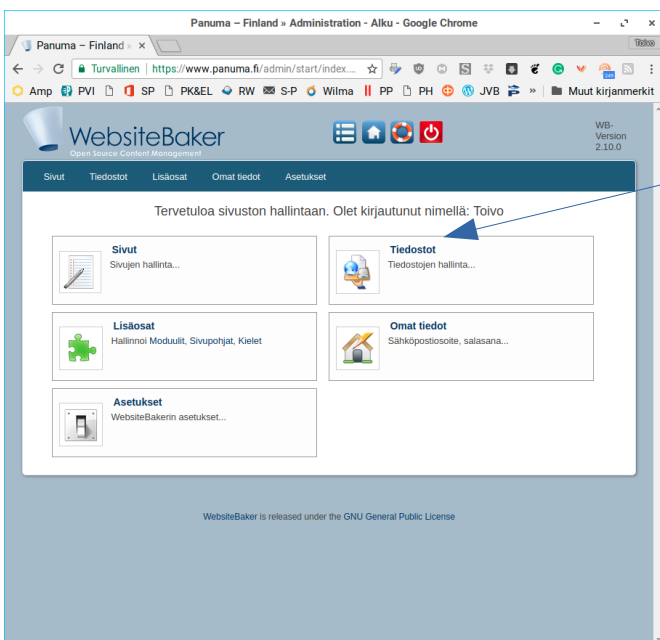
Panuma – Finland » Administration - Alku - Google Chrome

Panuma – Finland » ×

Toivo

Turvallinen | https://www.panuma.fi/admin/start/index....

Amp PVI SP PK&EL RW S-P Wilma PP PH JVB » Muut kirjanmerkit

WebsiteBaker
Open Source Content Management

WB-Version 2.10.0

Sivut Tiedostot Lisäosat Omat tiedot Asetukset

Tervetuloa sivuston hallintaan. Olet kirjautunut nimellä: Toivo

Sivut
Sivujen hallinta...

Tiedostot
Tiedostojen hallinta...

Lisäosat
Hallinnoi Moduulit, Sivupohjat, Kielet

Omat tiedot
Sähköpostiosoite, salasana...

Asetukset
WebsiteBakerin asetukset...

WebsiteBaker is released under the GNU General Public License